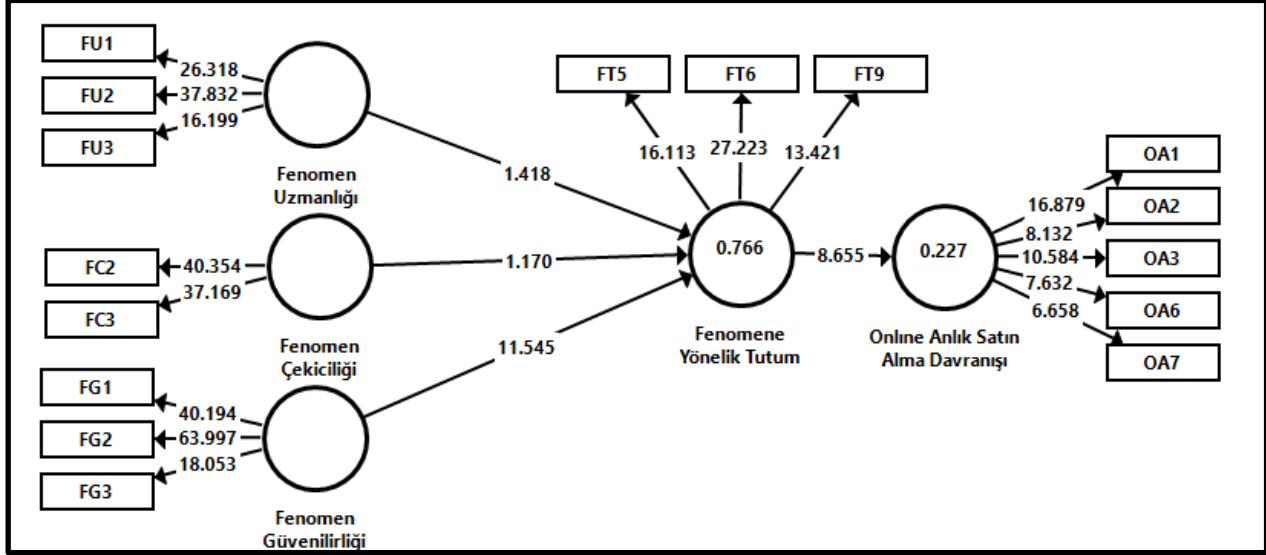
FU1
26.318
FU2
37.832
16.199
FU3

Fenomen Uzmanlığı

FC2
40.354
37.169
FC3

Fenomen Çekiciliği

FG1
40.194
FG2
63.997
18.053
FG3

Fenomen Güvenilirliği

1.418
1.170
11.545

FT5
FT6
FT9
16.113
27.223
13.421

0.766
Fenomene Yönelik Tutum

8.655

0.227
Onlıne Anlık Satın Alma Davranışı

16.879
8.132
10.584
7.632
6.658
OA1
OA2
OA3
OA6
OA7